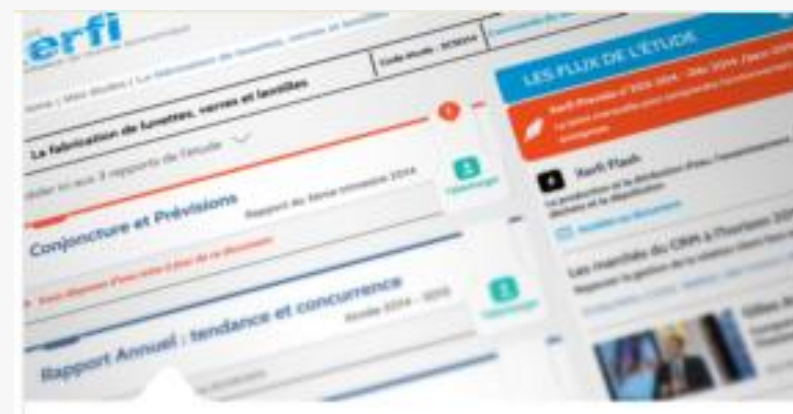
xerfi

Accueil / Mes études / La fabrication de lunettes, verres et lentilles

Code étude : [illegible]

La fabrication de lunettes, verres et lentilles

Accéder aux 3 rapports de l'étude

Conjoncture et Prévisions

Rapport du 3ème trimestre 2024

Télécharger

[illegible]

Rapport Annuel : tendance et concurrence

Année 2024 - 2025

Télécharger

LES FLUX DE L'ÉTUDE

Xerfi Previsis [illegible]

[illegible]

Xerfi Flash

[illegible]

Les marchés du CRM à l'horizon 2025

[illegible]